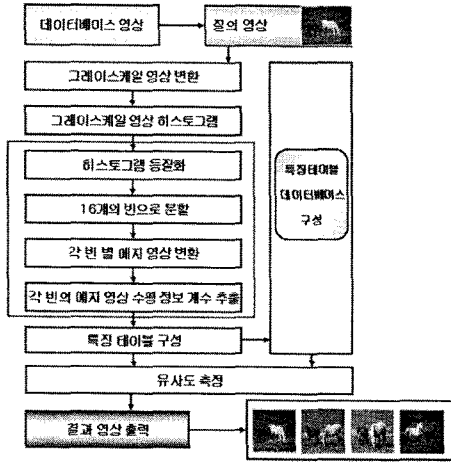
데이터베이스 영상

질의 영상

그레이스케일 영상 변환

그레이스케일 영상 히스토그램

히스토그램 등장화

16개의 빈으로 분할

각 빈 별 에지 영상 변환

각 빈의 에지 영상 수평 정보 계수 추출

특징테이블 데이터베이스 구성

특징 테이블 구성

유사도 측정

결과 영상 출력